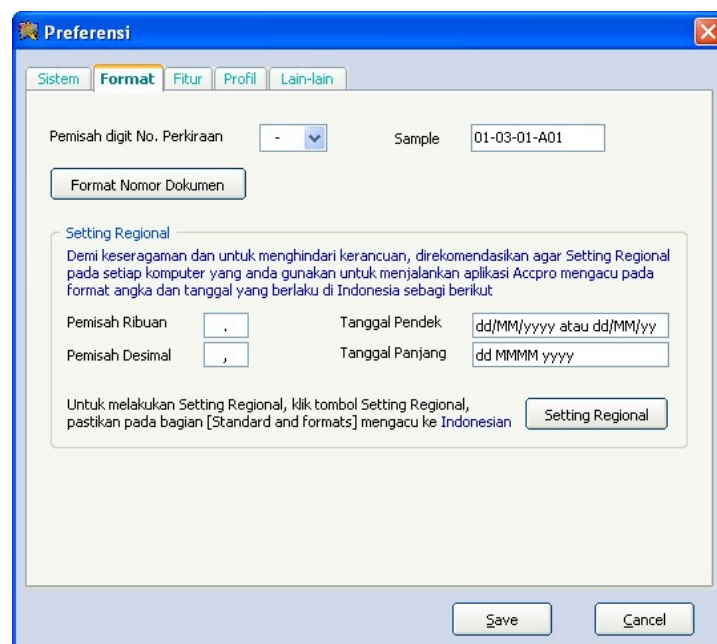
Preferensi

Sistem | Format | Fitur | Profil | Lain-lain

Pemisah digit No. Perkiraan -

Sample 01-03-01-A01

Format Nomor Dokumen

Setting Regional

Demi keseragaman dan untuk menghindari kerancuan, direkomendasikan agar Setting Regional pada setiap komputer yang anda gunakan untuk menjalankan aplikasi Accpro mengacu pada format angka dan tanggal yang berlaku di Indonesia sebagi berikut

Pemisah Ribuan .

Pemisah Desimal ,

Tanggal Pendek dd/MM/yyyy atau dd/MM/yy

Tanggal Panjang dd MMMM yyyy

Untuk melakukan Setting Regional, klik tombol Setting Regional, pastikan pada bagian [Standard and formats] mengacu ke Indonesian

Setting Regional

Save

Cancel